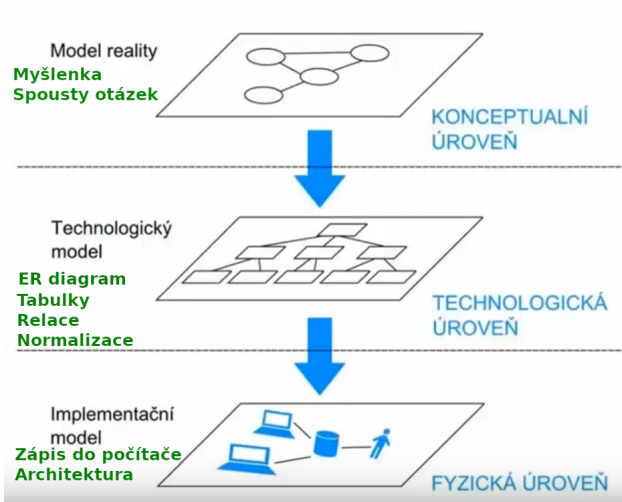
Model reality
Myšlenka
Spousty otázek

KONCEPTUALNÍ ÚROVEŇ

Technologický model
ER diagram
Tabulky
Relace
Normalizace

TECHNOLOGICKÁ ÚROVEŇ

Implementační model
Zápis do počítače
Architektura

FYZICKÁ ÚROVEŇ